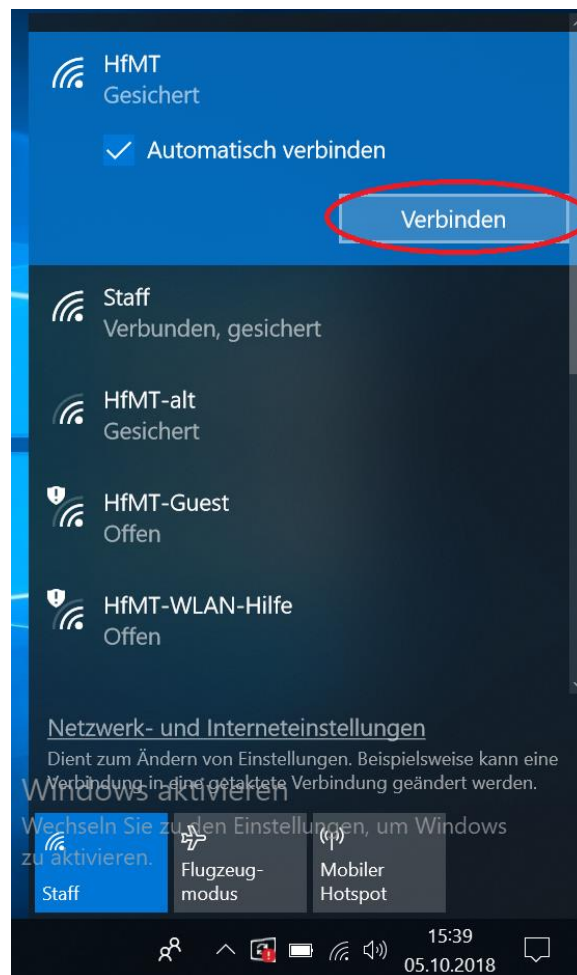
HfMT
Gesichert

Automatisch verbinden

Verbinden

Staff
Verbunden, gesichert

HfMT-alt
Gesichert

HfMT-Guest
Offen

HfMT-WLAN-Hilfe
Offen

Netzwerk- und Interneteinstellungen
Dient zum Ändern von Einstellungen. Beispielsweise kann eine Verbindung in eine getaktete Verbindung geändert werden.

Windows aktivieren
Wechseln Sie zu den Einstellungen, um Windows zu aktivieren.

Staff

Flugzeugmodus

Mobiler Hotspot

15:39
05.10.2018